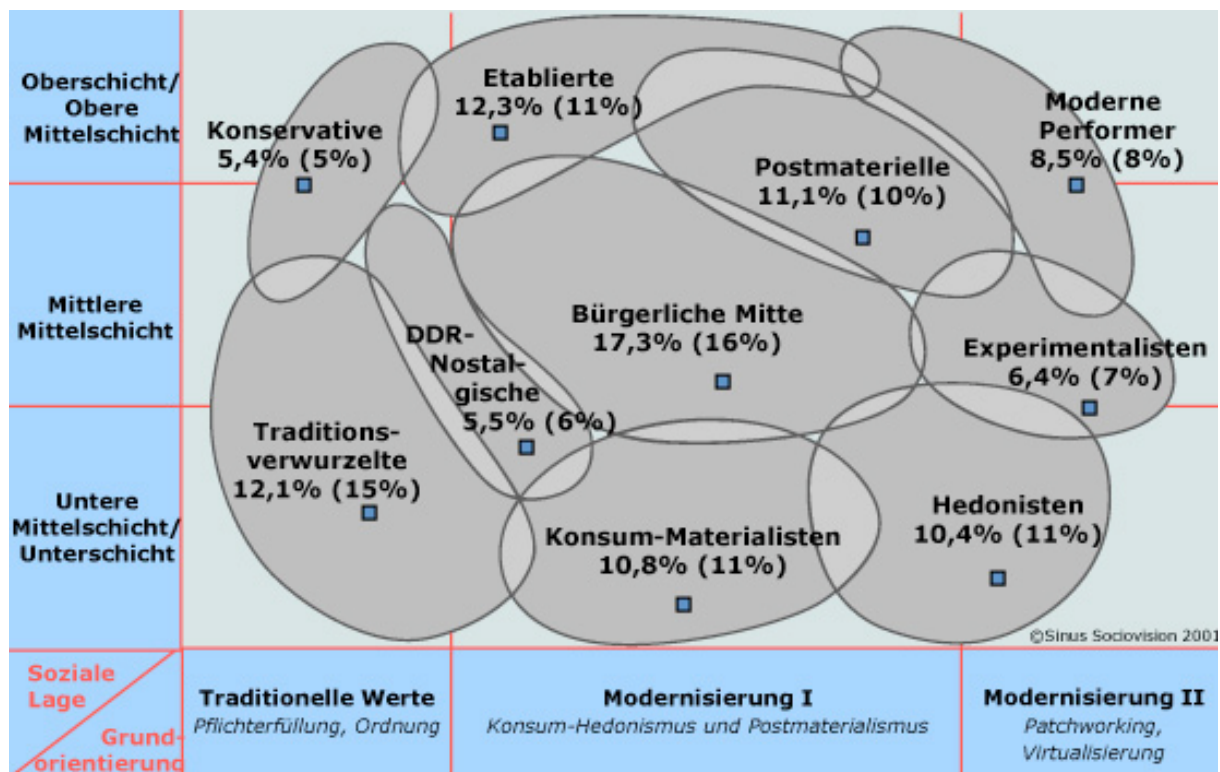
Oberschicht/
Obere
Mittelschicht

Mittlere
Mittelschicht

Untere
Mittelschicht/
Unterschicht

Konservative
5,4% (5%)

Etablierte
12,3% (11%)

Moderne
Performer
8,5% (8%)

Postmaterielle
11,1% (10%)

Bürgerliche Mitte
17,3% (16%)

DDR-Nostalgische
5,5% (6%)

Experimentalisten
6,4% (7%)

Traditionsverwurzelte
12,1% (15%)

Hedonisten
10,4% (11%)

Konsum-Materialisten
10,8% (11%)

©Sinus Sociovision 2001

Soziale
Lage

Grundorientierung

Traditionelle Werte
Pflichterfüllung, Ordnung

Modernisierung I
Konsum-Hedonismus und Postmaterialismus

Modernisierung II
Patchworking,
Virtualisierung